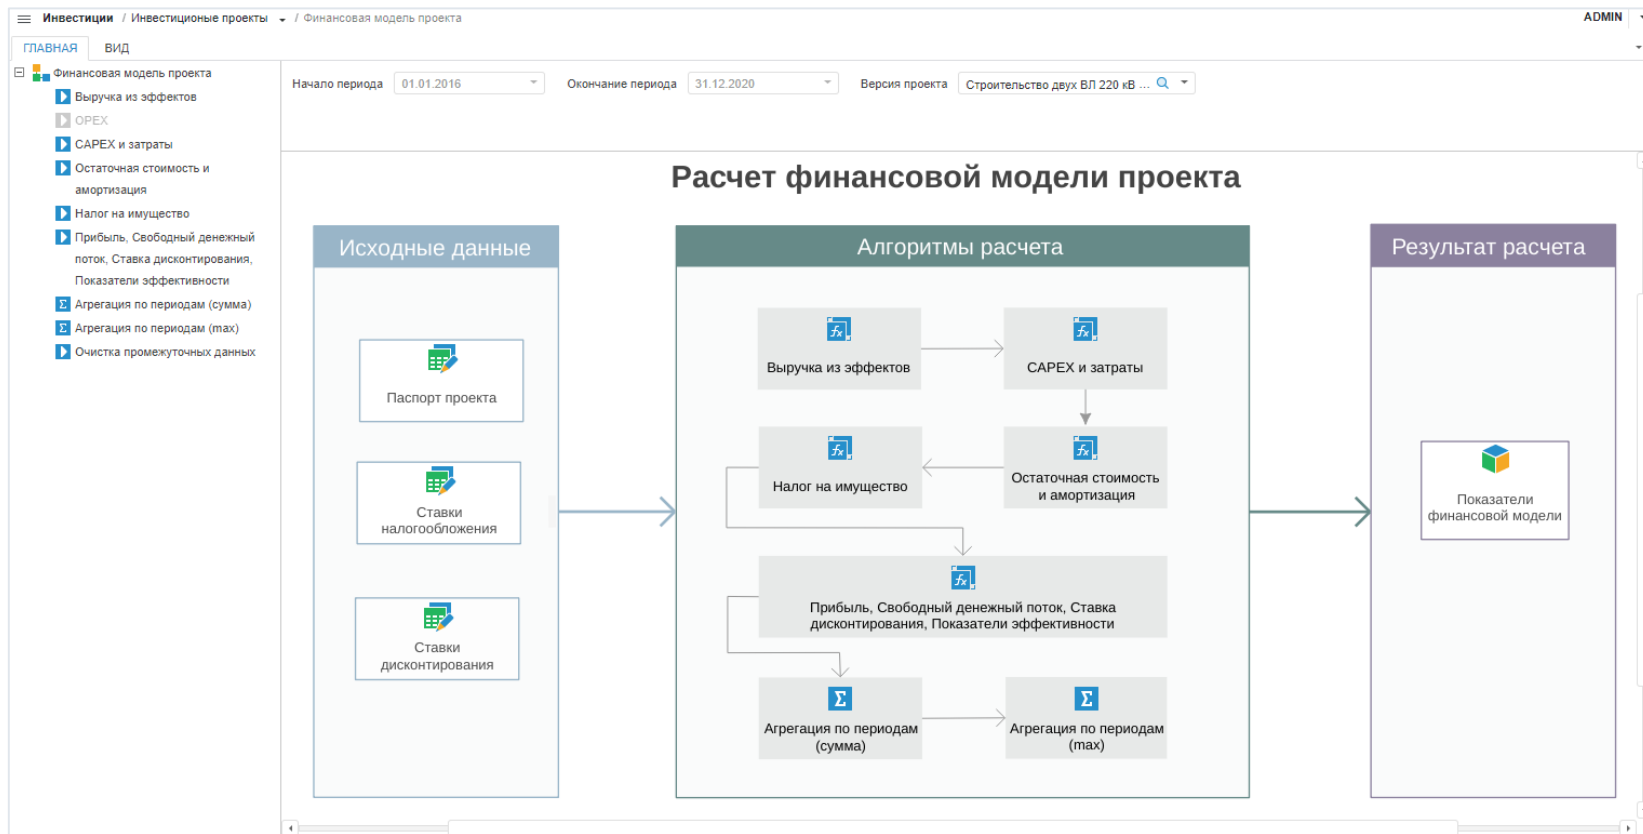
Инвестиции / Инвестиционые проекты / Финансовая модель проекта

ADMIN

ГЛАВНАЯ ВИД

Финансовая модель проекта
Выручка из эффектов
OPEX
CAPEX и затраты
Остаточная стоимость и амортизация
Налог на имущество
Прибыль, Свободный денежный поток, Ставка дисконтирования, Показатели эффективности
Агрегация по периодам (сумма)
Агрегация по периодам (max)
Очистка промежуточных данных

Начало периода 01.01.2016 Окончание периода 31.12.2020 Версия проекта Строительство двух ВЛ 220 кВ ...

Расчет финансовой модели проекта

Исходные данные

Паспорт проекта

Ставки налогообложения

Ставки дисконтирования

Алгоритмы расчета

Выручка из эффектов

CAPEX и затраты

Налог на имущество

Остаточная стоимость и амортизация

Прибыль, Свободный денежный поток, Ставка дисконтирования, Показатели эффективности

Агрегация по периодам (сумма)

Агрегация по периодам (max)

Результат расчета

Показатели финансовой модели